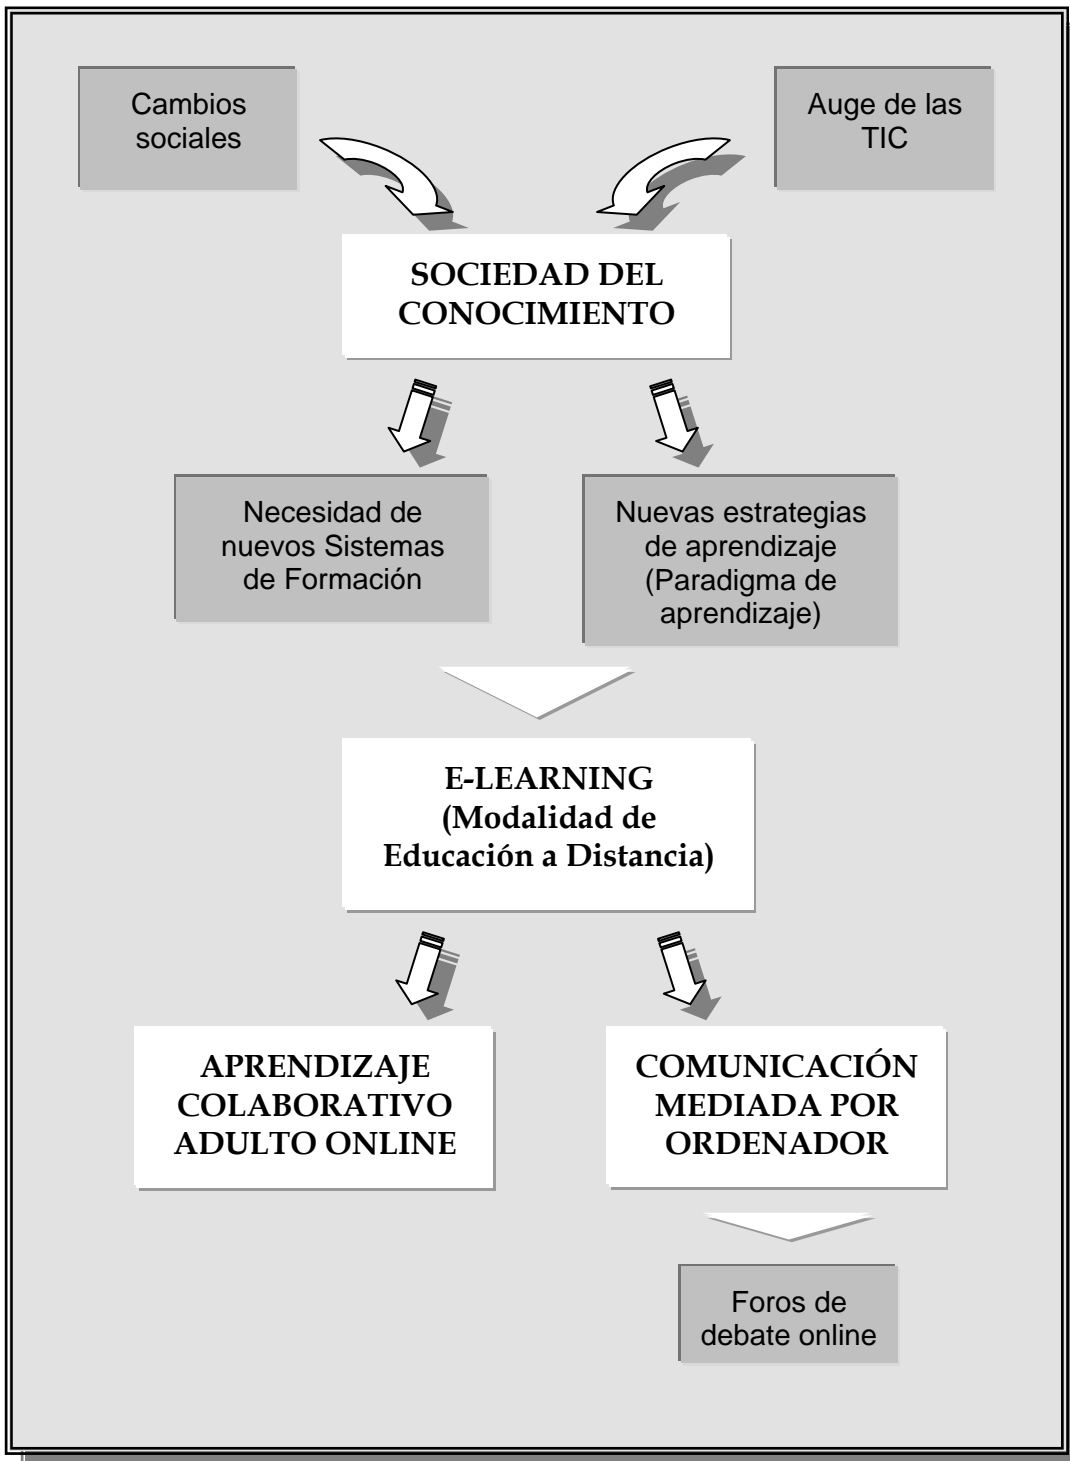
Cambios sociales

Auge de las TIC

SOCIEDAD DEL CONOCIMIENTO

Necesidad de nuevos Sistemas de Formación

Nuevas estrategias de aprendizaje (Paradigma de aprendizaje)

E-LEARNING (Modalidad de Educación a Distancia)

APRENDIZAJE COLABORATIVO ADULTO ONLINE

COMUNICACIÓN MEDIADA POR ORDENADOR

Foros de debate online